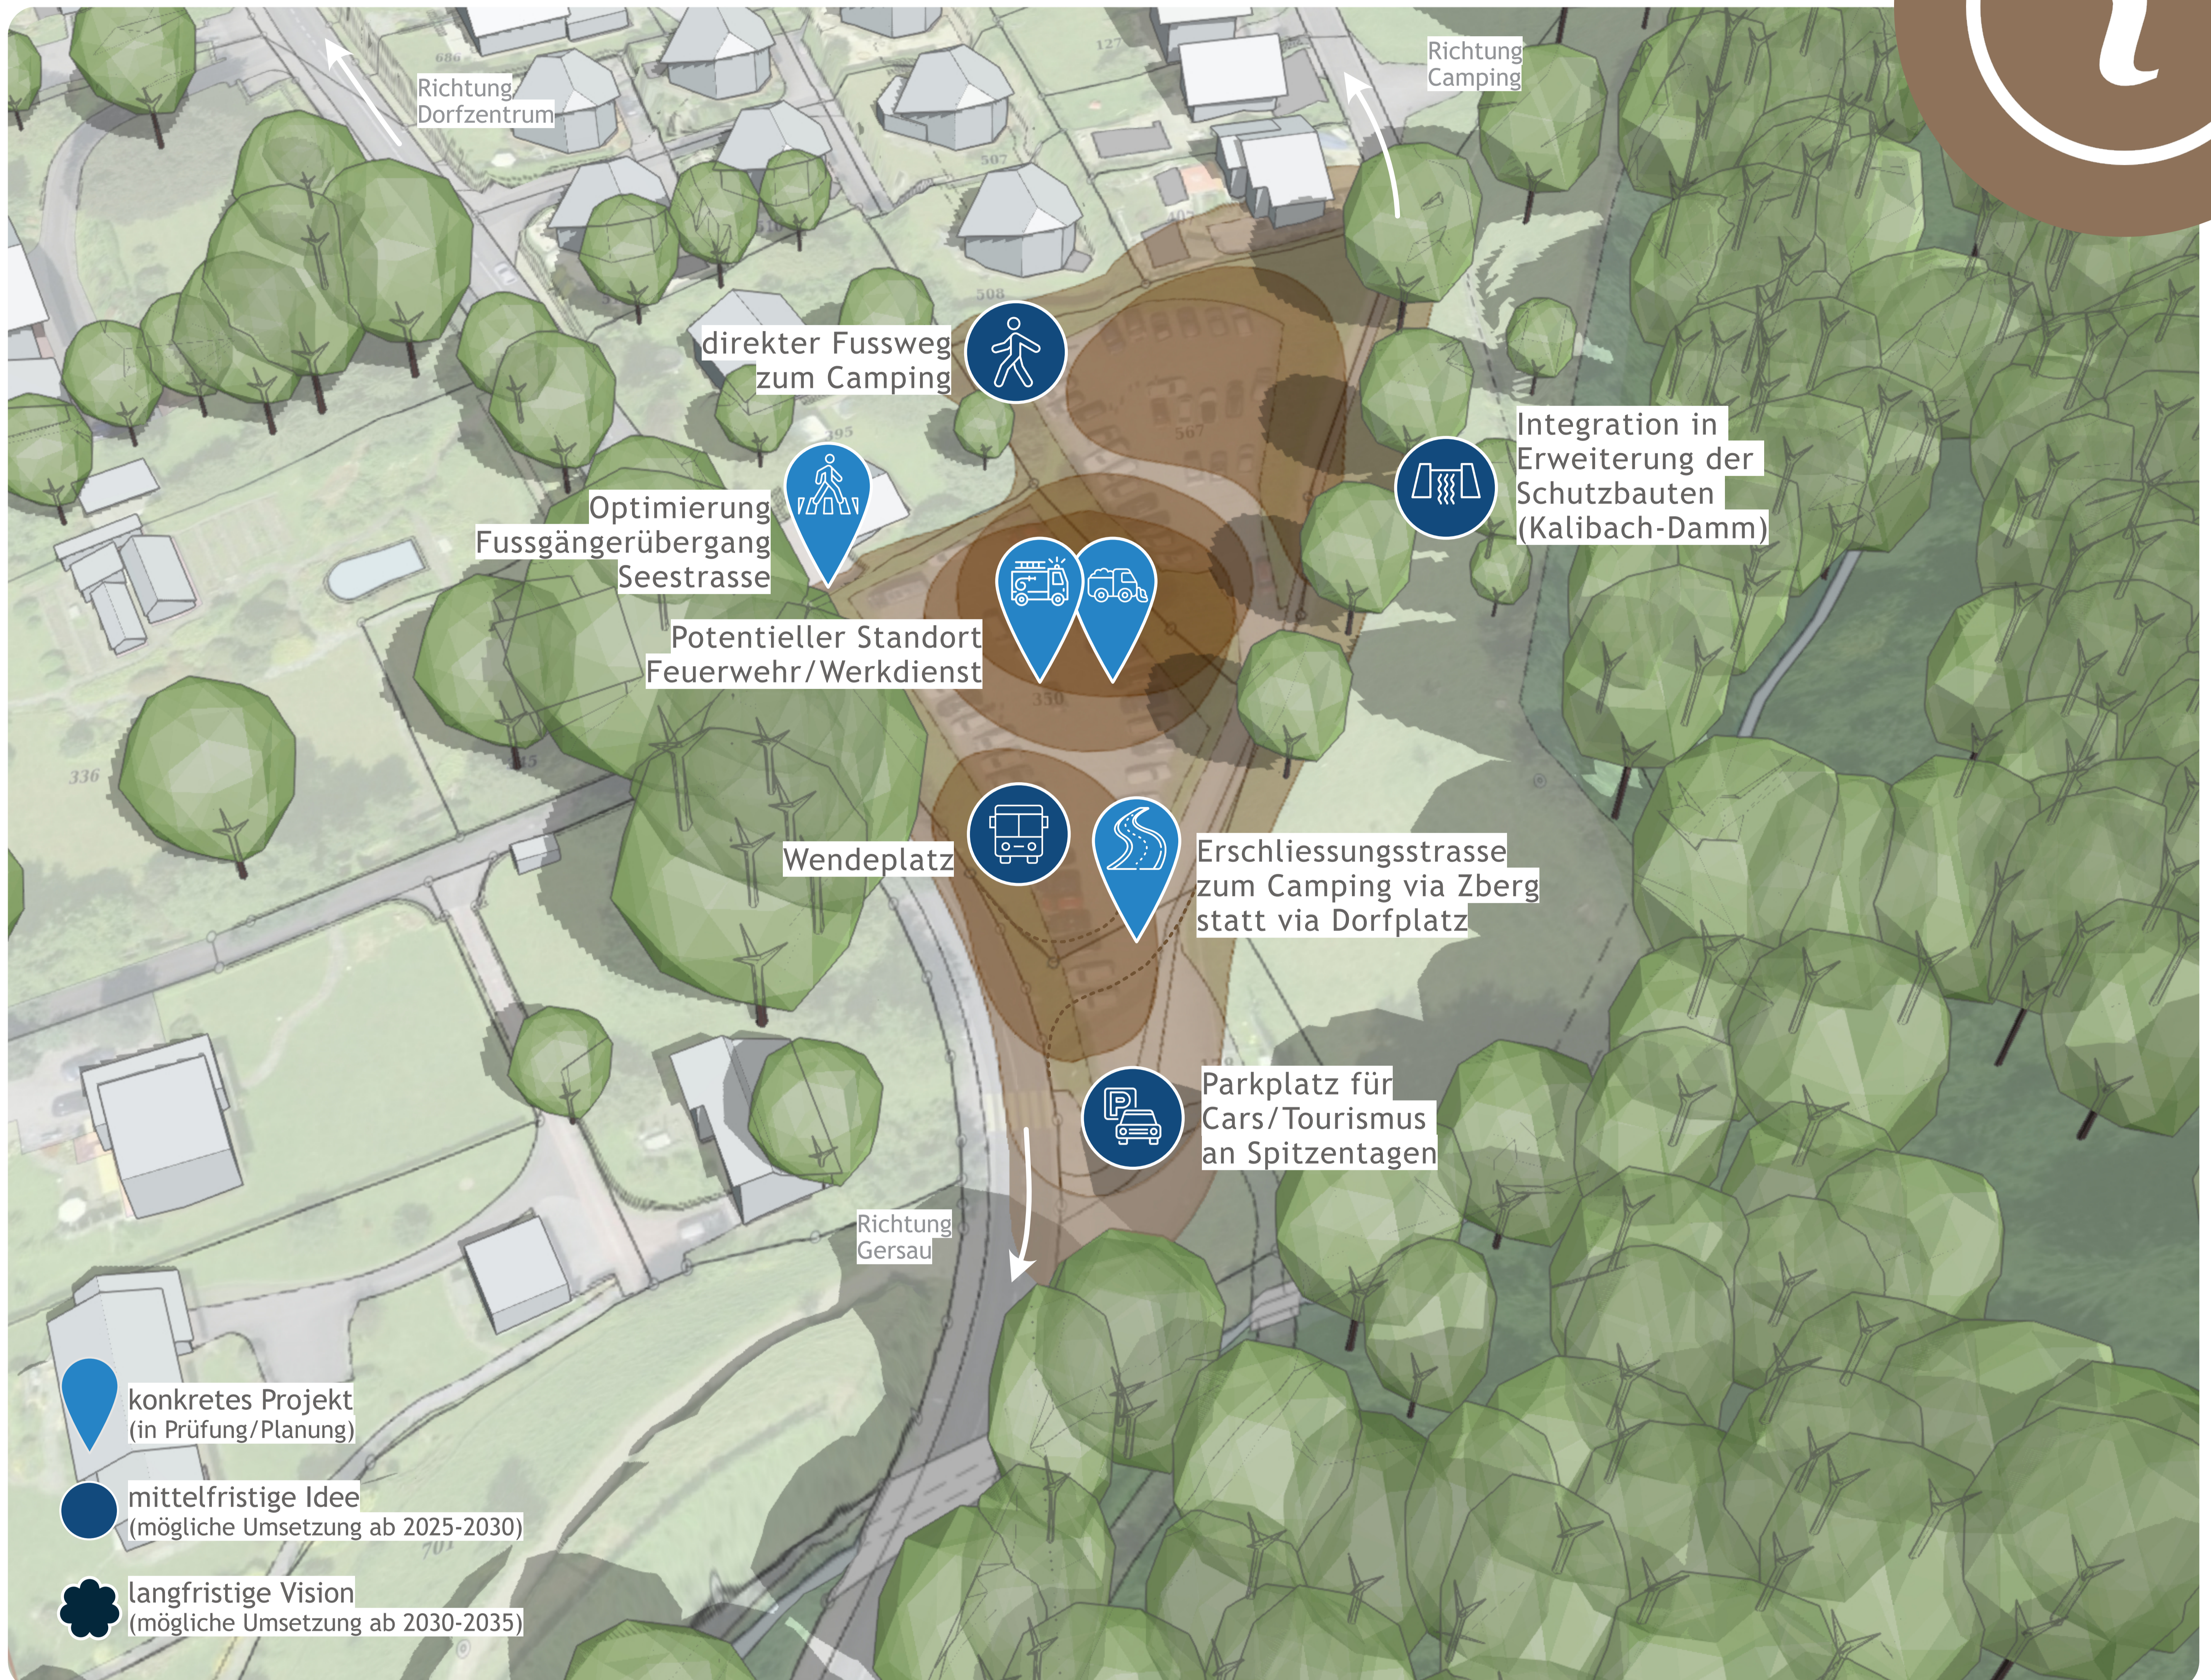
Richtung Dorfzentrum

Richtung Camping

direkter Fussweg zum Camping

Integration in Erweiterung der Schutzbauten (Kalibach-Damm)

Optimierung Fussgängerübergang Seestrasse

Potentieller Standort Feuerwehr/Werkdienst

Wendeplatz

Erschliessungsstrasse zum Camping via Zberg statt via Dorfplatz

Parkplatz für Cars/Tourismus an Spitzentagen

Richtung Gersau

konkretes Projekt
(in Prüfung/Planung)

mittelfristige Idee
(mögliche Umsetzung ab 2025-2030)

langfristige Vision
(mögliche Umsetzung ab 2030-2035)